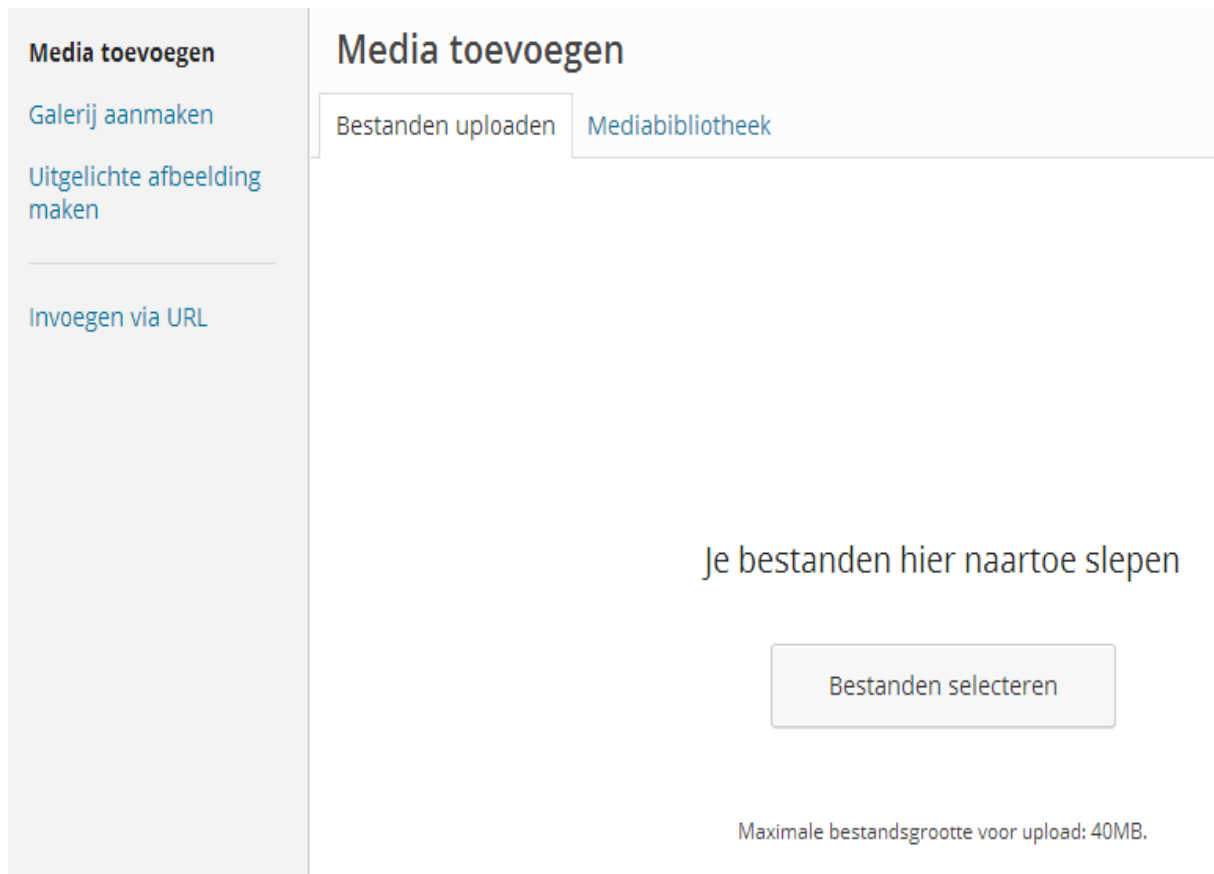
Media toevoegen

Galerij aanmaken

Uitgelichte afbeelding maken

Invoegen via URL

Media toevoegen

Bestanden uploaden

Mediabibliotheek

Je bestanden hier naartoe slepen

Bestanden selecteren

Maximale bestandsgrootte voor upload: 40MB.